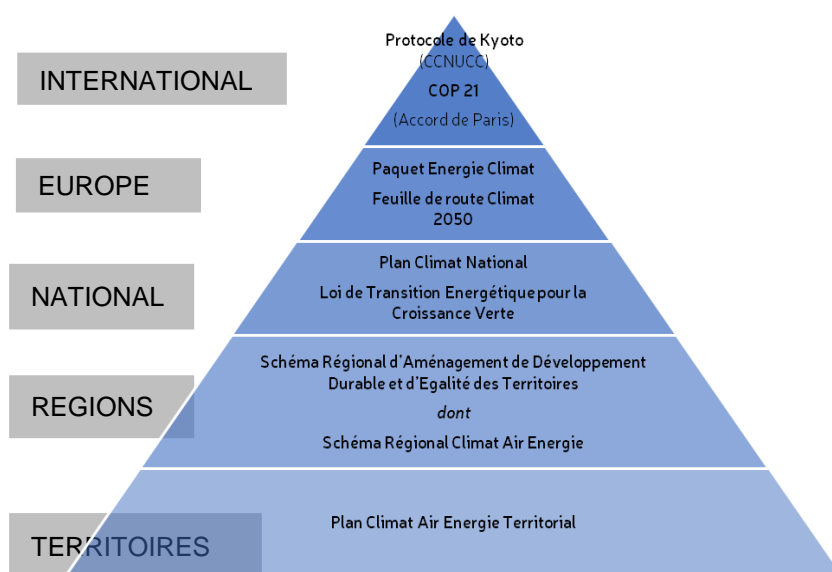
INTERNATIONAL

Protocole de Kyoto
(CCNUCC)
COP 21
(Accord de Paris)

EUROPE

Paquet Energie Climat
Feuille de route Climat 2050

NATIONAL

Plan Climat National
Loi de Transition Energétique pour la Croissance Verte

REGIONS

Schéma Régional d'Aménagement de Développement Durable et d'Egalité des Territoires
*dont*
Schéma Régional Climat Air Energie

TERRITOIRES

Plan Climat Air Energie Territorial